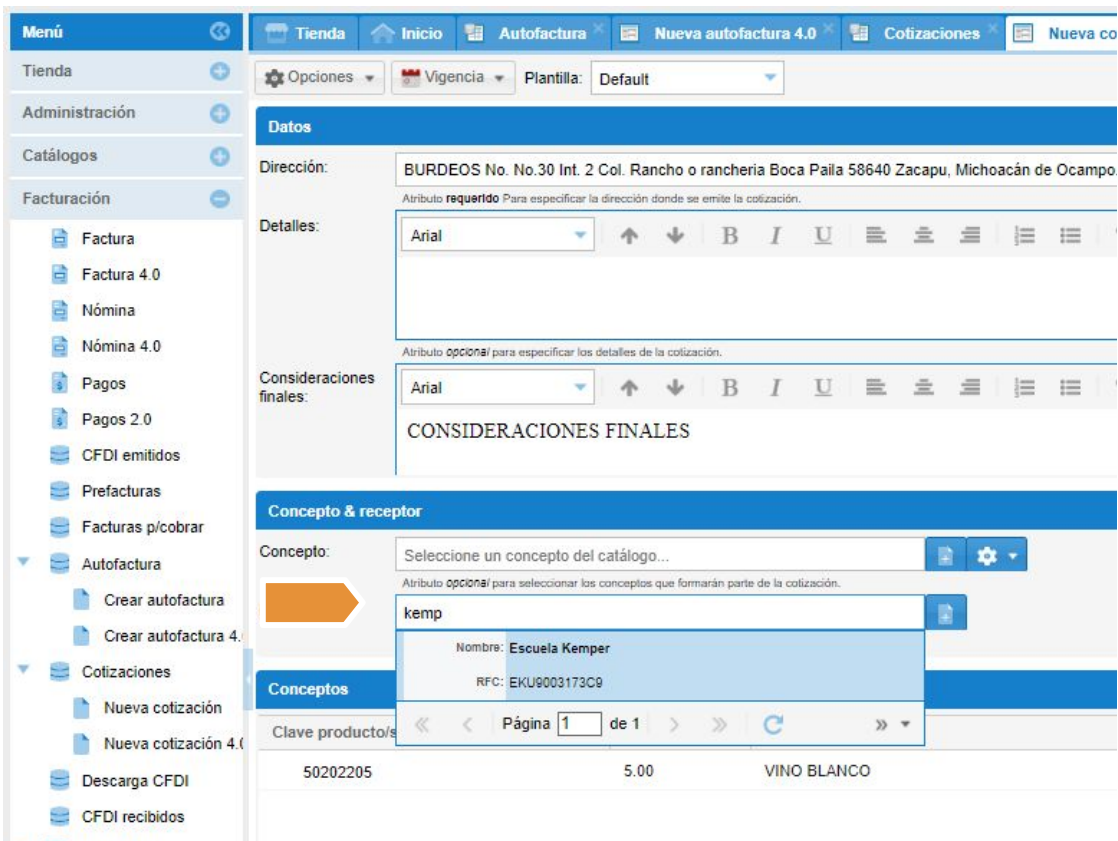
Menú
Tienda
Administración
Catálogos
Facturación
Factura
Factura 4.0
Nómina
Nómina 4.0
Pagos
Pagos 2.0
CFDI emitidos
Prefacturas
Facturas p/cobrar
Autofactura
Crear autofactura
Crear autofactura 4.(
Cotizaciones
Nueva cotización
Nueva cotización 4.(
Descarga CFDI
CFDI recibidos

Tienda | Inicio | Autofactura | Nueva autofactura 4.0 | Cotizaciones | Nueva co

Opciones | Vigencia | Plantilla: Default

Datos
Dirección: BURDEOS No. No.30 Int. 2 Col. Rancho o rancheria Boca Paila 58640 Zacapu, Michoacán de Ocampo.
Atributo requerido Para especificar la dirección donde se emite la cotización.
Detalles: Arial
Atributo opcional para especificar los detalles de la cotización.
Consideraciones finales: Arial
CONSIDERACIONES FINALES

Concepto & receptor
Concepto: Seleccione un concepto del catálogo...
Atributo opcional para seleccionar los conceptos que formarán parte de la cotización.
kemp
Nombre: Escuela Kemper
RFC: EKU9003173C9
Página 1 de 1

Conceptos
Clave producto/s
50202205 | 5.00 | VINO BLANCO